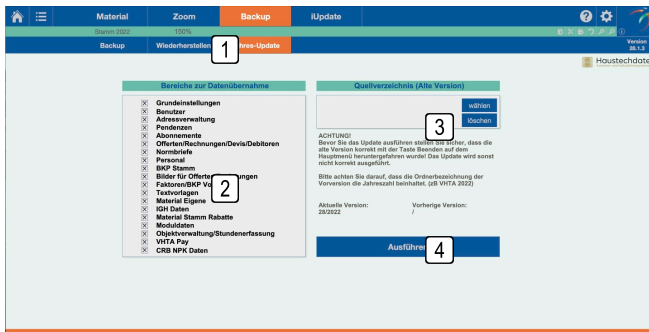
Material Zoom Backup iUpdate

Stamm 2022 100%

Backup Wiederherstellen 1 hres-Update

Version 28.1.5

Haustechdate

Bereiche zur Datenübernahme

☒ Grundeinstellungen
☒ Benutzer
☒ Adressverwaltung
☒ Pendenzen
☒ Abonnemente
☒ Offerten/Rechnungen/Devis/Debitoren
☒ Normbriefe
☒ Personal
☒ BKP Stamm
☒ Bilder für Offerte 2 ungen
☒ Faktoren/BKP Vo
☒ Textvorlagen
☒ Material Eigene
☒ IGH Daten
☒ Material Stamm Rabatte
☒ Moduldaten
☒ Objektverwaltung/Stundenerfassung
☒ VHTA Pay
☒ CRB NPK Daten

Quellverzeichnis (Alte Version)

wählen
3
löschen

ACHTUNG!
Bevor Sie das Update ausführen stellen Sie sicher, dass die alte Version korrekt mit der Taste Beenden auf dem Hauptmenü heruntergefahren wurde! Das Update wird sonst nicht korrekt ausgeführt.

Bitte achten Sie darauf, dass die Ordnerbezeichnung der Vorversion die Jahreszahl beinhaltet. (zB VHTA 2022)

Aktuelle Version: 28/2022

Vorherige Version: /

Ausführen 4